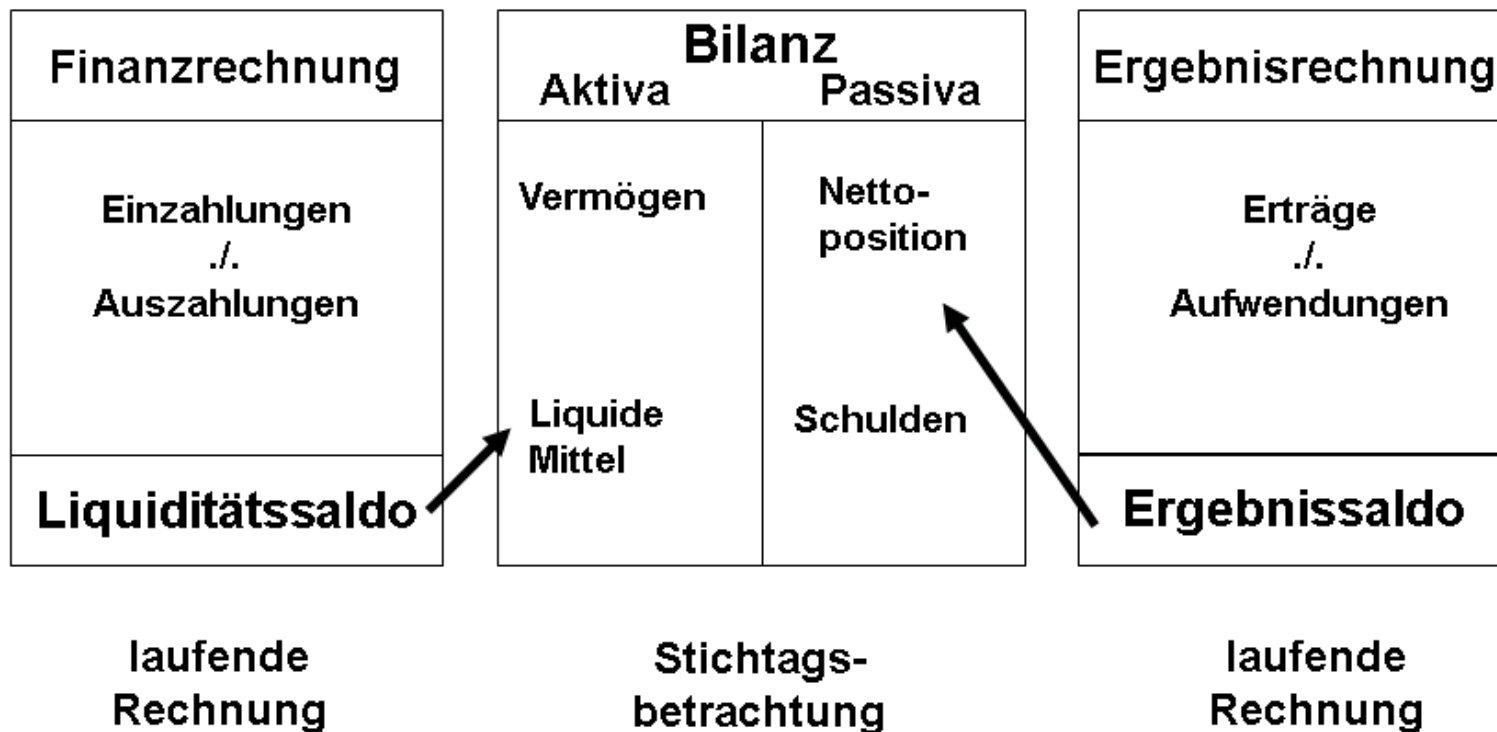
Finanzrechnung

Einzahlungen
./.
Auszahlungen

Liquiditätssaldo

laufende Rechnung

Bilanz
Aktiva Passiva

Vermögen

Liquide Mittel

Nettoposition

Schulden

Stichtagsbetrachtung

Ergebnisrechnung

Erträge
./.
Aufwendungen

Ergebnissaldo

laufende Rechnung